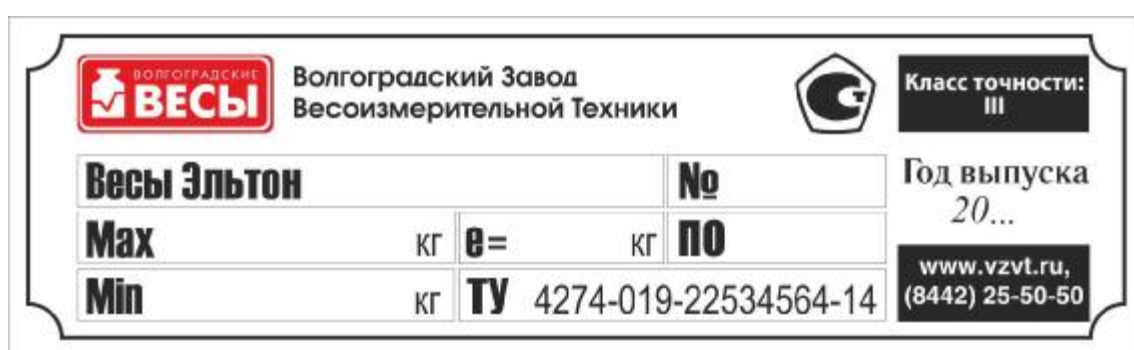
ВОЛГОГРАДСКИЕ ВЕСЫ

Волгоградский Завод Весоизмерительной Техники

Класс точности: III

Весы Эльтон

№

Год выпуска 20...

Max кг

e= кг

ПО

Min кг

ТУ 4274-019-22534564-14

www.vzvt.ru, (8442) 25-50-50